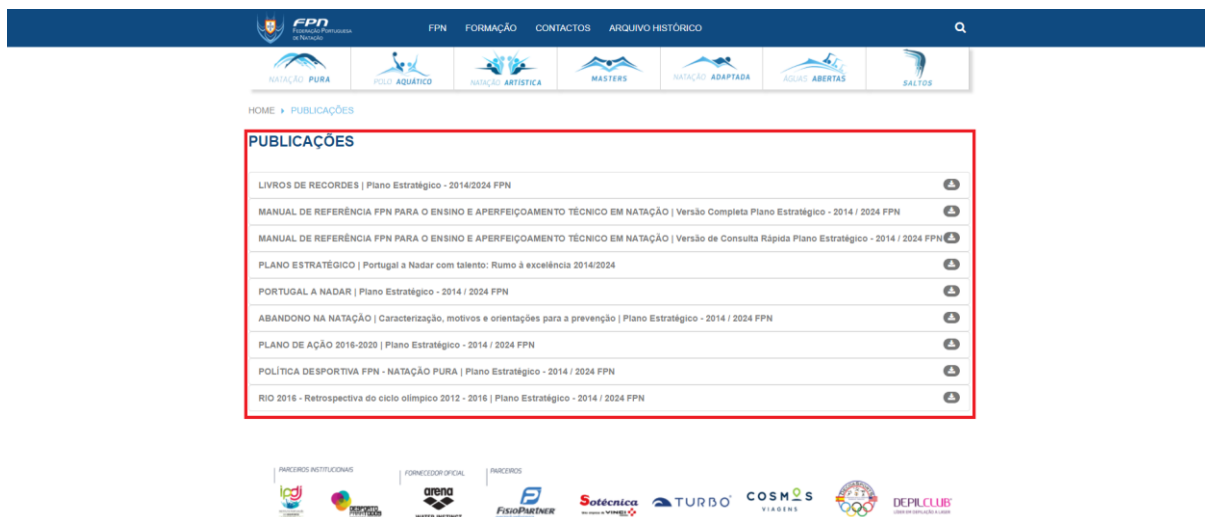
FPN FEDERAÇÃO PORTUGUESA DE NATAÇÃO

FPN FORMAÇÃO CONTACTOS ARQUIVO HISTÓRICO

NATAÇÃO PURA | POLO AQUÁTICO | NATAÇÃO ARTÍSTICA | MASTERS | NATAÇÃO ADAPTADA | ÁGUAS ABERTAS | SALTOS

HOME ▸ PUBLICAÇÕES

PUBLICAÇÕES

LIVROS DE RECORDES | Plano Estratégico - 2014/2024 FPN

MANUAL DE REFERÊNCIA FPN PARA O ENSINO E APERFEIÇOAMENTO TÉCNICO EM NATAÇÃO | Versão Completa Plano Estratégico - 2014 / 2024 FPN

MANUAL DE REFERÊNCIA FPN PARA O ENSINO E APERFEIÇOAMENTO TÉCNICO EM NATAÇÃO | Versão de Consulta Rápida Plano Estratégico - 2014 / 2024 FPN

PLANO ESTRATÉGICO | Portugal a Nadar com talento: Rumo à excelência 2014/2024

PORTUGAL A NADAR | Plano Estratégico - 2014 / 2024 FPN

ABANDONO NA NATAÇÃO | Caracterização, motivos e orientações para a prevenção | Plano Estratégico - 2014 / 2024 FPN

PLANO DE AÇÃO 2016-2020 | Plano Estratégico - 2014 / 2024 FPN

POLÍTICA DESPORTIVA FPN - NATAÇÃO PURA | Plano Estratégico - 2014 / 2024 FPN

RIO 2016 - Retrospectiva do ciclo olímpico 2012 - 2016 | Plano Estratégico - 2014 / 2024 FPN

PARCEIROS INSTITUCIONAIS | FORNECEDOR OFICIAL | PARCEIROS

ipdj | arena | FISIOPARTNER | Sotécnica | TURBO | COSMOS VIAGENS | DEPILCLUB